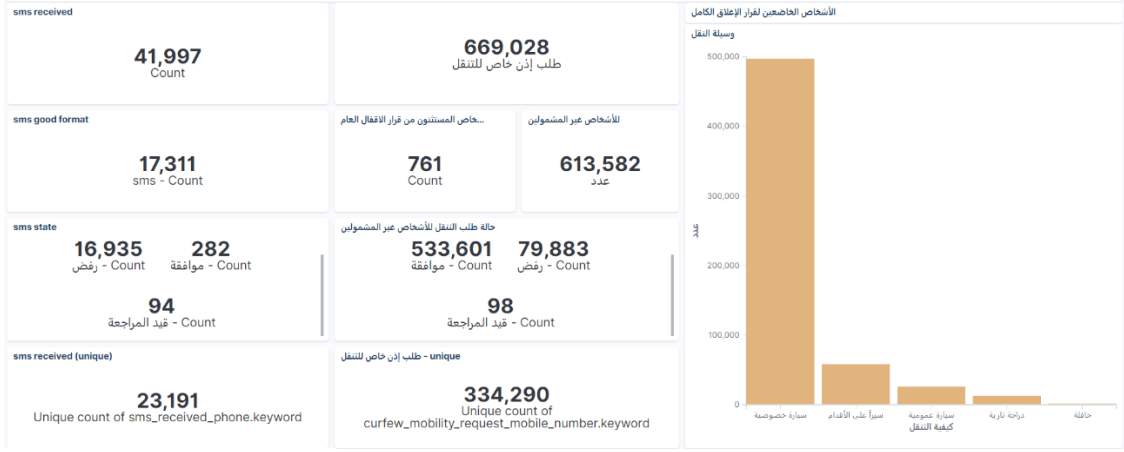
sms received

41,997
Count

669,028
طلب إذن خاص للتنقل

الأشخاص الخاضعين لقرار الإغلاق الكامل

وسيلة النقل

sms good format

17,311
sms - Count

...خاص المستثنون من قرار الاقفال العام

761
Count

للأشخاص غير المشمولين

613,582
عدد

sms state

16,935
رفض - Count

282
موافقة - Count

94
قيد المراجعة - Count

حالة طلب التنقل للأشخاص غير المشمولين

533,601
موافقة - Count

79,883
رفض - Count

98
قيد المراجعة - Count

sms received (unique)

23,191
Unique count of sms_received_phone.keyword

طلب إذن خاص للتنقل - unique

334,290
Unique count of curfew_mobility_request_mobile_number.keyword

500,000
400,000
300,000
200,000
100,000
0
عدد

سيارة خصوصية
سيراً على الأقدام
سيارة عمومية
دراجة نارية
حافلة
كيفية التنقل